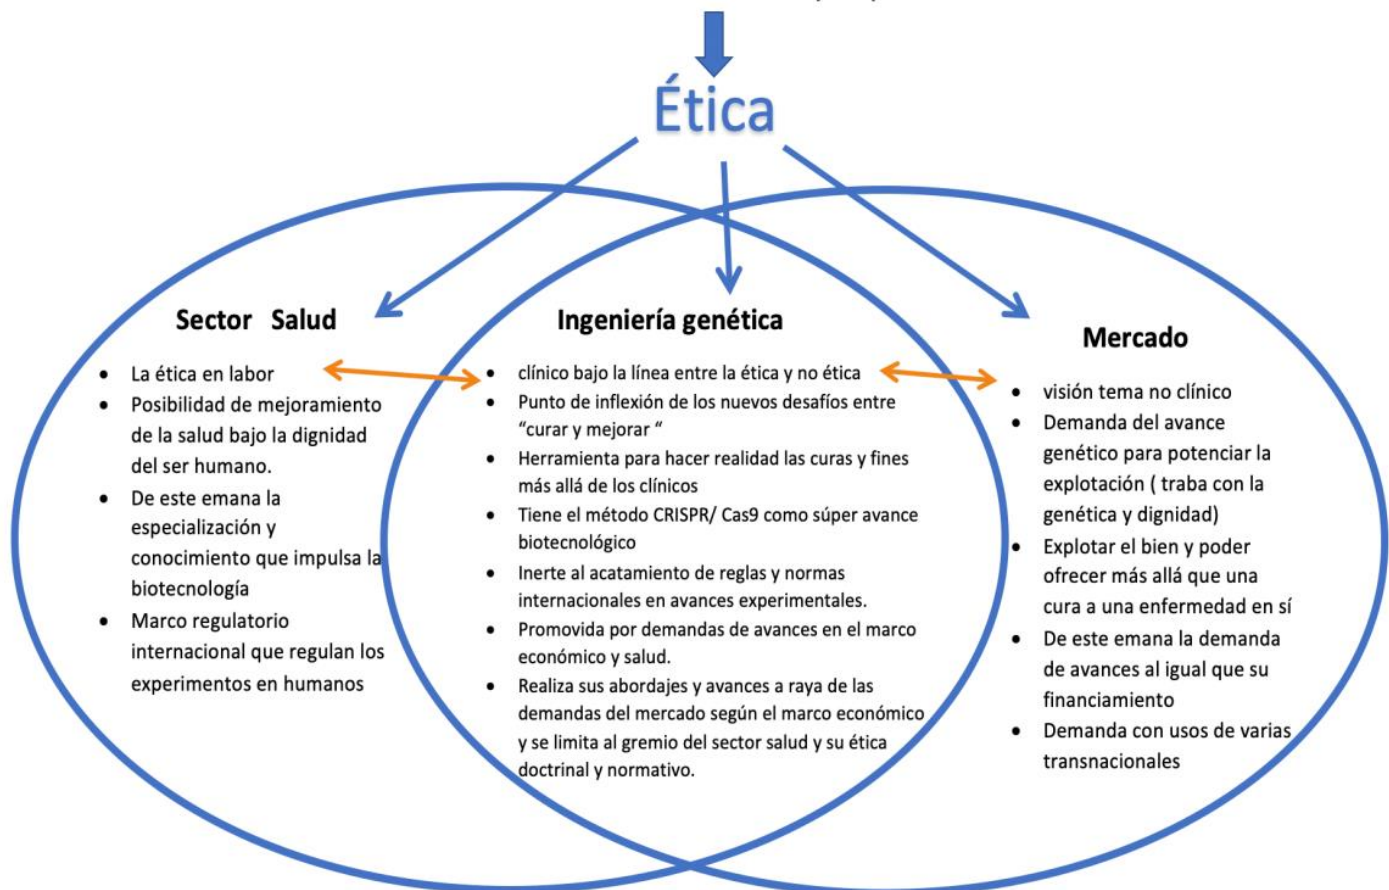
Ética

Sector Salud

- La ética en labor
- Posibilidad de mejoramiento de la salud bajo la dignidad del ser humano.
- De este emana la especialización y conocimiento que impulsa la biotecnología
- Marco regulatorio internacional que regulan los experimentos en humanos

Ingeniería genética

- clínico bajo la línea entre la ética y no ética
- Punto de inflexión de los nuevos desafíos entre "curar y mejorar "
- Herramienta para hacer realidad las curas y fines más allá de los clínicos
- Tiene el método CRISPR/ Cas9 como súper avance biotecnológico
- Inerte al acatamiento de reglas y normas internacionales en avances experimentales.
- Promovida por demandas de avances en el marco económico y salud.
- Realiza sus abordajes y avances a raya de las demandas del mercado según el marco económico y se limita al gremio del sector salud y su ética doctrinal y normativo.

Mercado

- visión tema no clínico
- Demanda del avance genético para potenciar la explotación ( traba con la genética y dignidad)
- Explotar el bien y poder ofrecer más allá que una cura a una enfermedad en sí
- De este emana la demanda de avances al igual que su financiamiento
- Demanda con usos de varias transnacionales